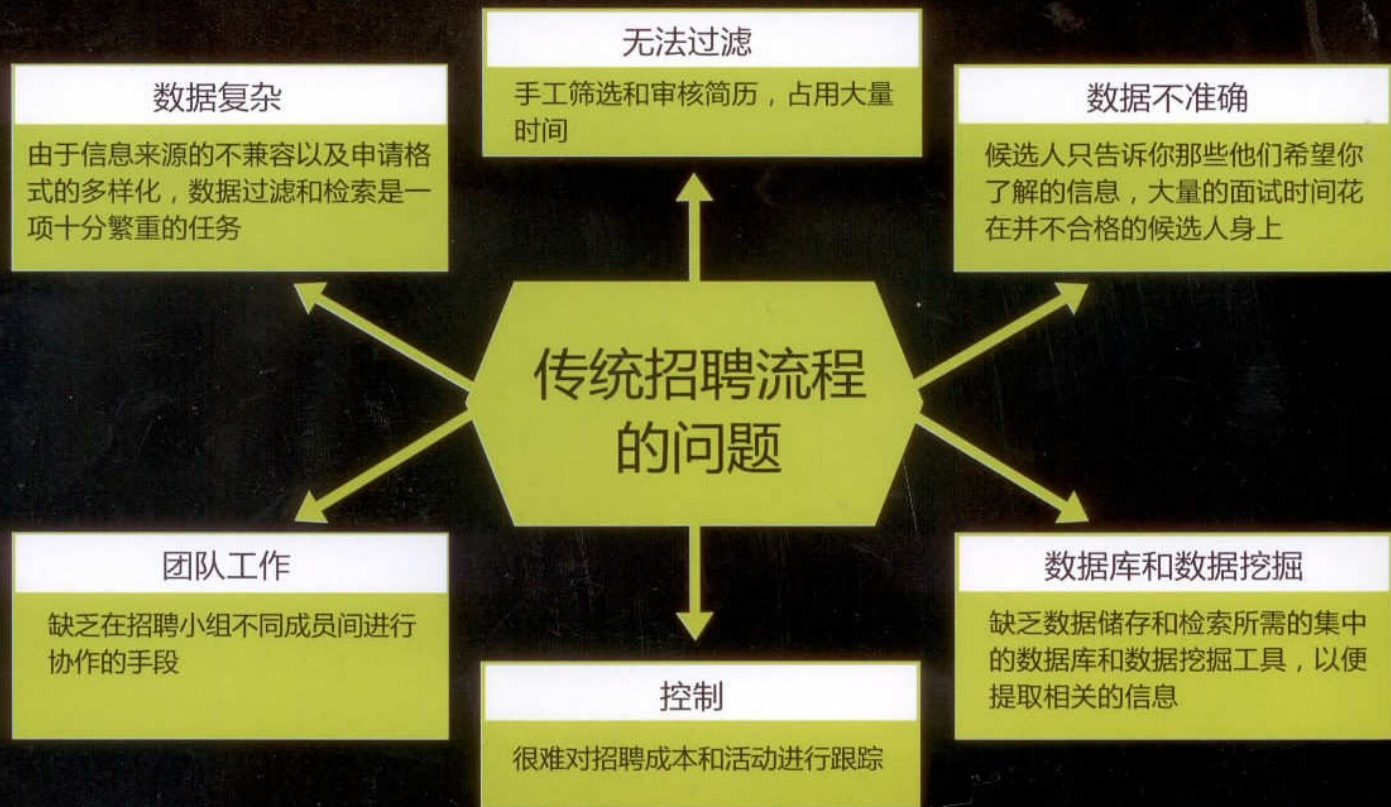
无法过滤

手工筛选和审核简历，占用大量时间

数据复杂

由于信息来源的不兼容以及申请格式的多样化，数据过滤和检索是一项十分繁重的任务

数据不准确

候选人只告诉你那些他们希望你了解的信息，大量的面试时间花在并不合格的候选人身上

传统招聘流程的问题

团队工作

缺乏在招聘小组不同成员间进行协作的手段

数据库和数据挖掘

缺乏数据储存和检索所需的集中的数据库和数据挖掘工具，以便提取相关的信息

控制

很难对招聘成本和活动进行跟踪